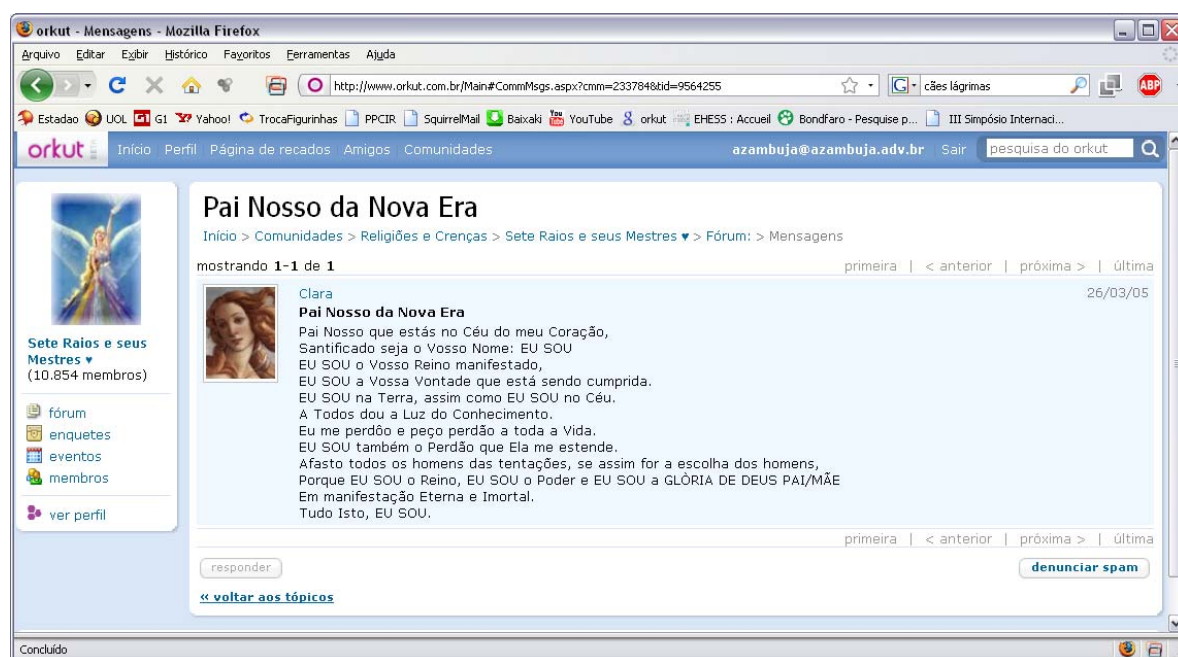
orkut - Mensagens - Mozilla Firefox

Arquivo Editar Exibir Histórico Favoritos Ferramentas Ajuda

http://www.orkut.com.br/Main#CommMsgs.aspx?cmm=23378&tid=9564255

cães lágrimas

Estadao UOL G1 Yahoo! TrocaFigurinhas PPCIR SquirrelMail Baixaki YouTube orkut EHESS : Accueil Bondfaro - Pesquise p... III Simpósio Internaci...

orkut Início Perfil Página de recados Amigos Comunidades azambuja@azambuja.adv.br Sair pesquisa do orkut

Sete Raios e seus Mestres ♥
(10.854 membros)

fórum
enquetes
eventos
membros
ver perfil

Pai Nosso da Nova Era

Início > Comunidades > Religiões e Crenças > Sete Raios e seus Mestres ♥ > Fórum: > Mensagens

mostrando 1-1 de 1

primeira | < anterior | próxima > | última

Clara
26/03/05
Pai Nosso da Nova Era
Pai Nosso que estás no Céu do meu Coração,
Santificado seja o Vosso Nome: EU SOU
EU SOU o Vosso Reino manifestado,
EU SOU a Vossa Vontade que está sendo cumprida.
EU SOU na Terra, assim como EU SOU no Céu.
A Todos dou a Luz do Conhecimento.
Eu me perdôo e peço perdão a toda a Vida.
EU SOU também o Perdão que Ela me estende.
Afasto todos os homens das tentações, se assim for a escolha dos homens,
Porque EU SOU o Reino, EU SOU o Poder e EU SOU a GLÓRIA DE DEUS PAI/MÃE
Em manifestação Eterna e Imortal.
Tudo Isto, EU SOU.

primeira | < anterior | próxima > | última

responder

denunciar spam

« voltar aos tópicos

Concluído